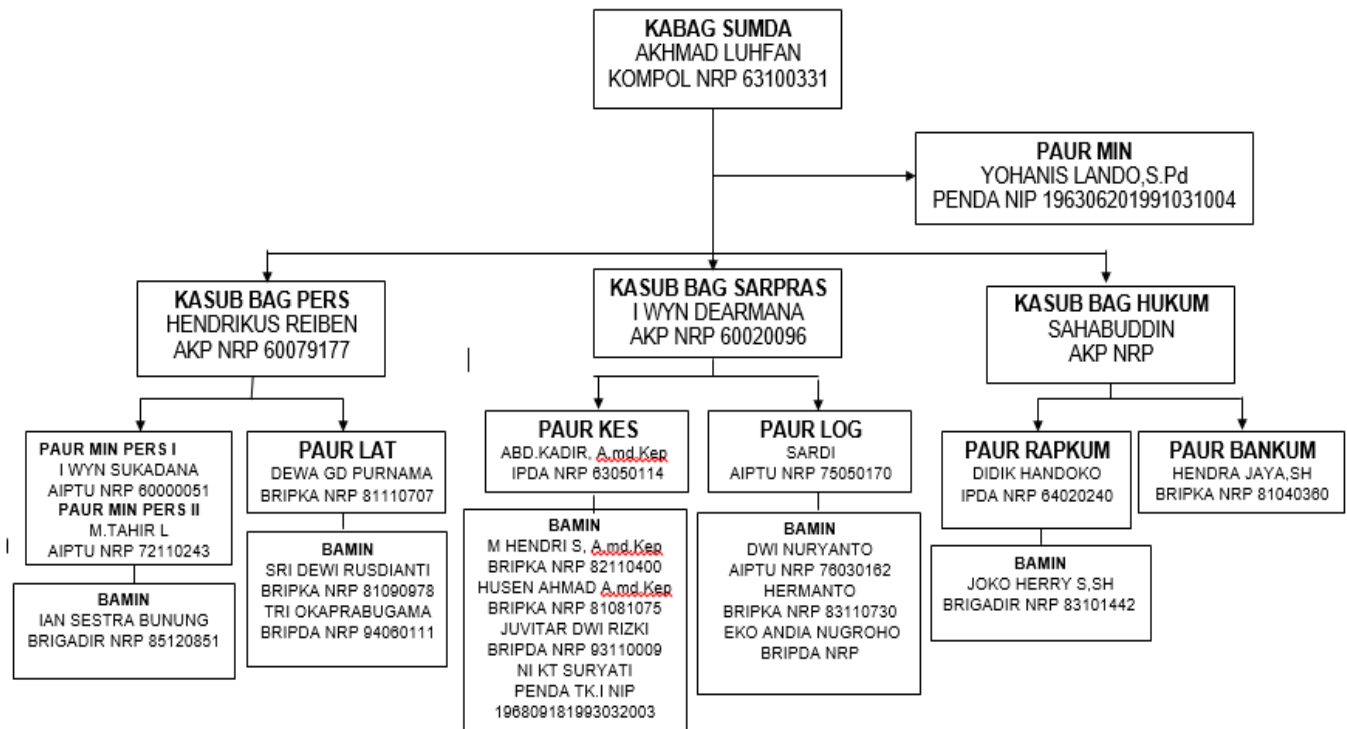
KABAG SUMDA
AKHMAD LUHFAN
KOMPOL NRP 63100331

PAUR MIN
YOHANIS LANDO,S.Pd
PENDA NIP 196306201991031004

KASUB BAG PERS
HENDRIKUS REIBEN
AKP NRP 60079177

KASUB BAG SARPRAS
I WYN DEARMANA
AKP NRP 60020096

KASUB BAG HUKUM
SAHABUDDIN
AKP NRP

PAUR MIN PERS I
I WYN SUKADANA
AIPTU NRP 60000051
PAUR MIN PERS II
M.TAHIR L
AIPTU NRP 72110243

BAMIN
IAN SESTRA BUNUNG
BRIGADIR NRP 85120851

PAUR LAT
DEWA GD PURNAMA
BRIPKA NRP 81110707

BAMIN
SRI DEWI RUSDIANTI
BRIPKA NRP 81090978
TRI OKAPRABUGAMA
BRIPDA NRP 94060111

PAUR KES
ABD.KADIR, A.md.Kep
IPDA NRP 63050114

BAMIN
M HENDRI S, A.md.Kep
BRIPKA NRP 82110400
HUSEN AHMAD A.md.Kep
BRIPKA NRP 81081075
JUVITAR DWI RIZKI
BRIPDA NRP 93110009
NI KT SURYATI
PENDA TK.I NIP
196809181993032003

PAUR LOG
SARDI
AIPTU NRP 75050170

BAMIN
DWI NURYANTO
AIPTU NRP 76030162
HERMANTO
BRIPKA NRP 83110730
EKO ANDIA NUGROHO
BRIPDA NRP

PAUR RAPKUM
DIDIK HANDOKO
IPDA NRP 64020240

BAMIN
JOKO HERRY S,SH
BRIGADIR NRP 83101442

PAUR BANKUM
HENDRA JAYA,SH
BRIPKA NRP 81040360